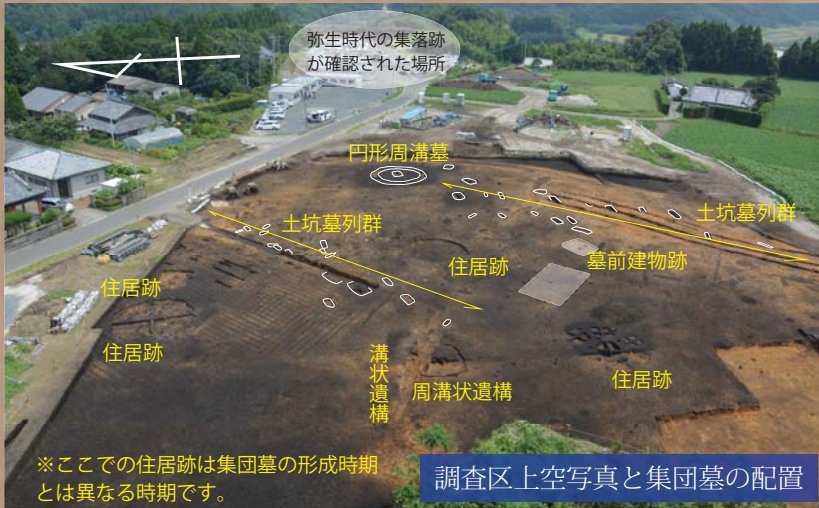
弥生時代の集落跡が確認された場所

円形周溝墓

土坑墓列群

土坑墓列群

住居跡

墓前建物跡

住居跡

住居跡

溝状遺構

周溝状遺構

住居跡

※ここでの住居跡は集団墓の形成時期とは異なる時期です。

調査区上空写真と集団墓の配置